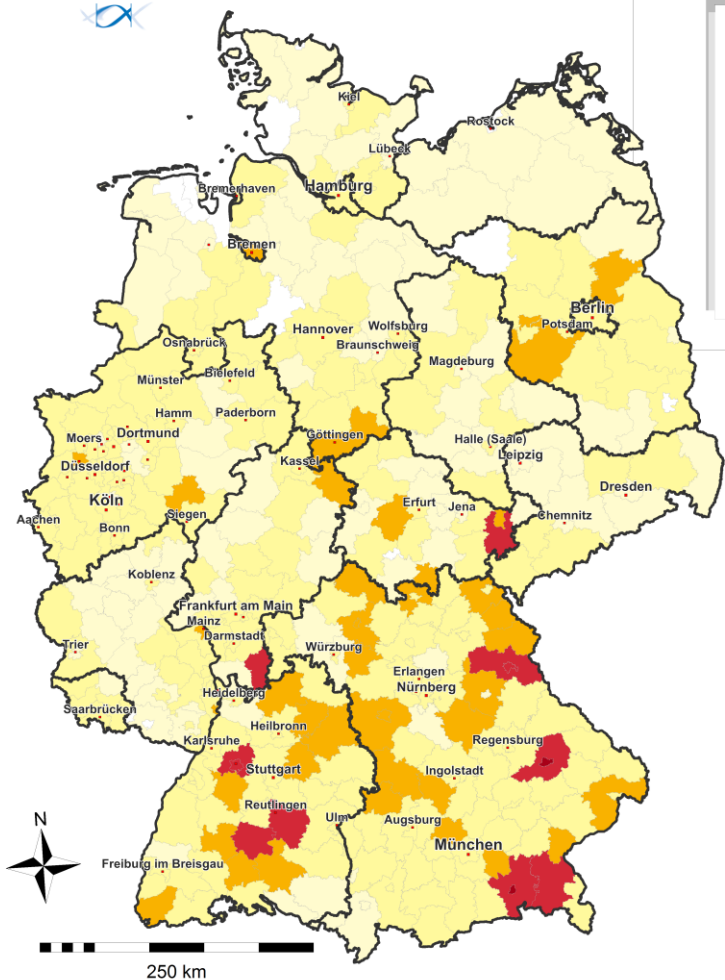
Kiel
Rostock
Lübeck
Hamburg
Bremerhaven
Bremen
Berlin
Potsdam
Hannover
Wolfsburg
Osnabrück
Braunschweig
Magdeburg
Münster
Bielefeld
Hamm
Paderborn
Moers
Dortmund
Göttingen
Halle (Saale)
Leipzig
Düsseldorf
Kassel
Dresden
Köln
Siegen
Erfurt
Jena
Chemnitz
Aachen
Bonn
Koblenz
Frankfurt am Main
Mainz
Darmstadt
Trier
Würzburg
Erlangen
Nürnberg
Heidelberg
Saarbrücken
Heilbronn
Karlsruhe
Regensburg
Stuttgart
Ingolstadt
Reutlingen
Ulm
Augsburg
München
N
Freiburg im Breisgau
250 km